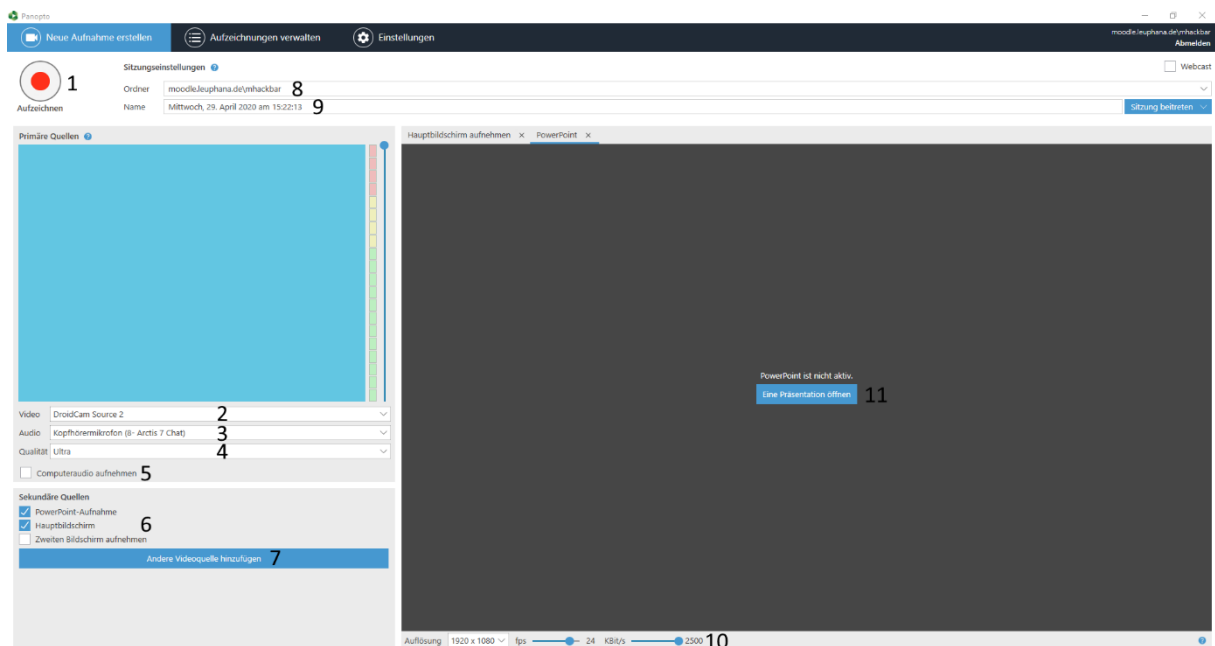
Panopto

Neue Aufnahme erstellen
Aufzeichnungen verwalten
Einstellungen

moodle.leuphana.de\mhackbar
Abmelden

1
Aufzeichnen

Sitzungseinstellungen
Ordner moodle.leuphana.de\mhackbar 8
Name Mittwoch, 29. April 2020 am 15:22:13 9
Sitzung beitreten
Webcast

Primäre Quellen

Video DroidCam Source 2 2
Audio Kopfhörermikrofon (8- Arctis 7 Chat) 3
Qualität Ultra 4
Computeraudio aufnehmen 5

Sekundäre Quellen
PowerPoint-Aufnahme
Hauptbildschirm 6
Zweiten Bildschirm aufnehmen
Andere Videoquelle hinzufügen 7

Hauptbildschirm aufnehmen ×
PowerPoint ×

PowerPoint ist nicht aktiv.
Eine Präsentation öffnen 11

Auflösung 1920 x 1080 fps 24 KBit/s 2500 10